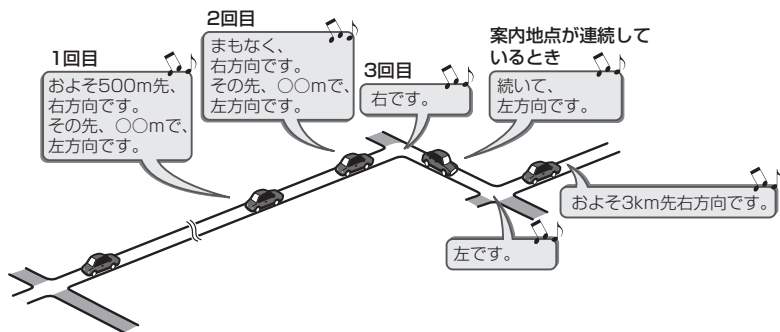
1回目

およそ500m先、右方向です。その先、○○mで、左方向です。

2回目

まもなく、右方向です。その先、○○mで、左方向です。

3回目

右です。

案内地点が連続しているとき

続いて、左方向です。

およそ3km先右方向です。

左です。